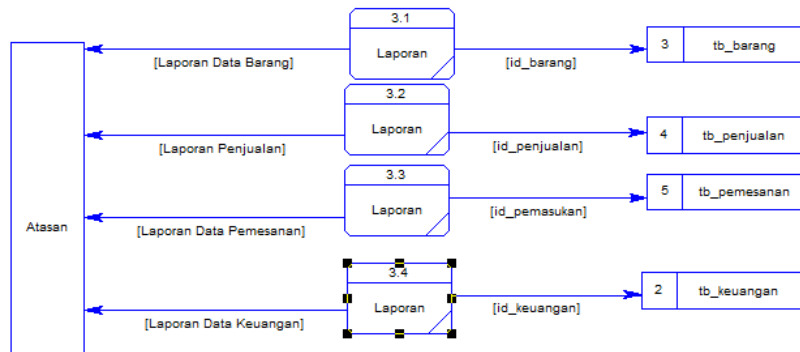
3.1
Laporan
[Laporan Data Barang]
[id_barang]
3
tb_barang

3.2
Laporan
[Laporan Penjualan]
[id_penjualan]
4
tb_penjualan

3.3
Laporan
[Laporan Data Pemesanan]
[id_pemasukan]
5
tb_pemesanan

Atasan

3.4
Laporan
[Laporan Data Keuangan]
[id_keuangan]
2
tb_keuangan